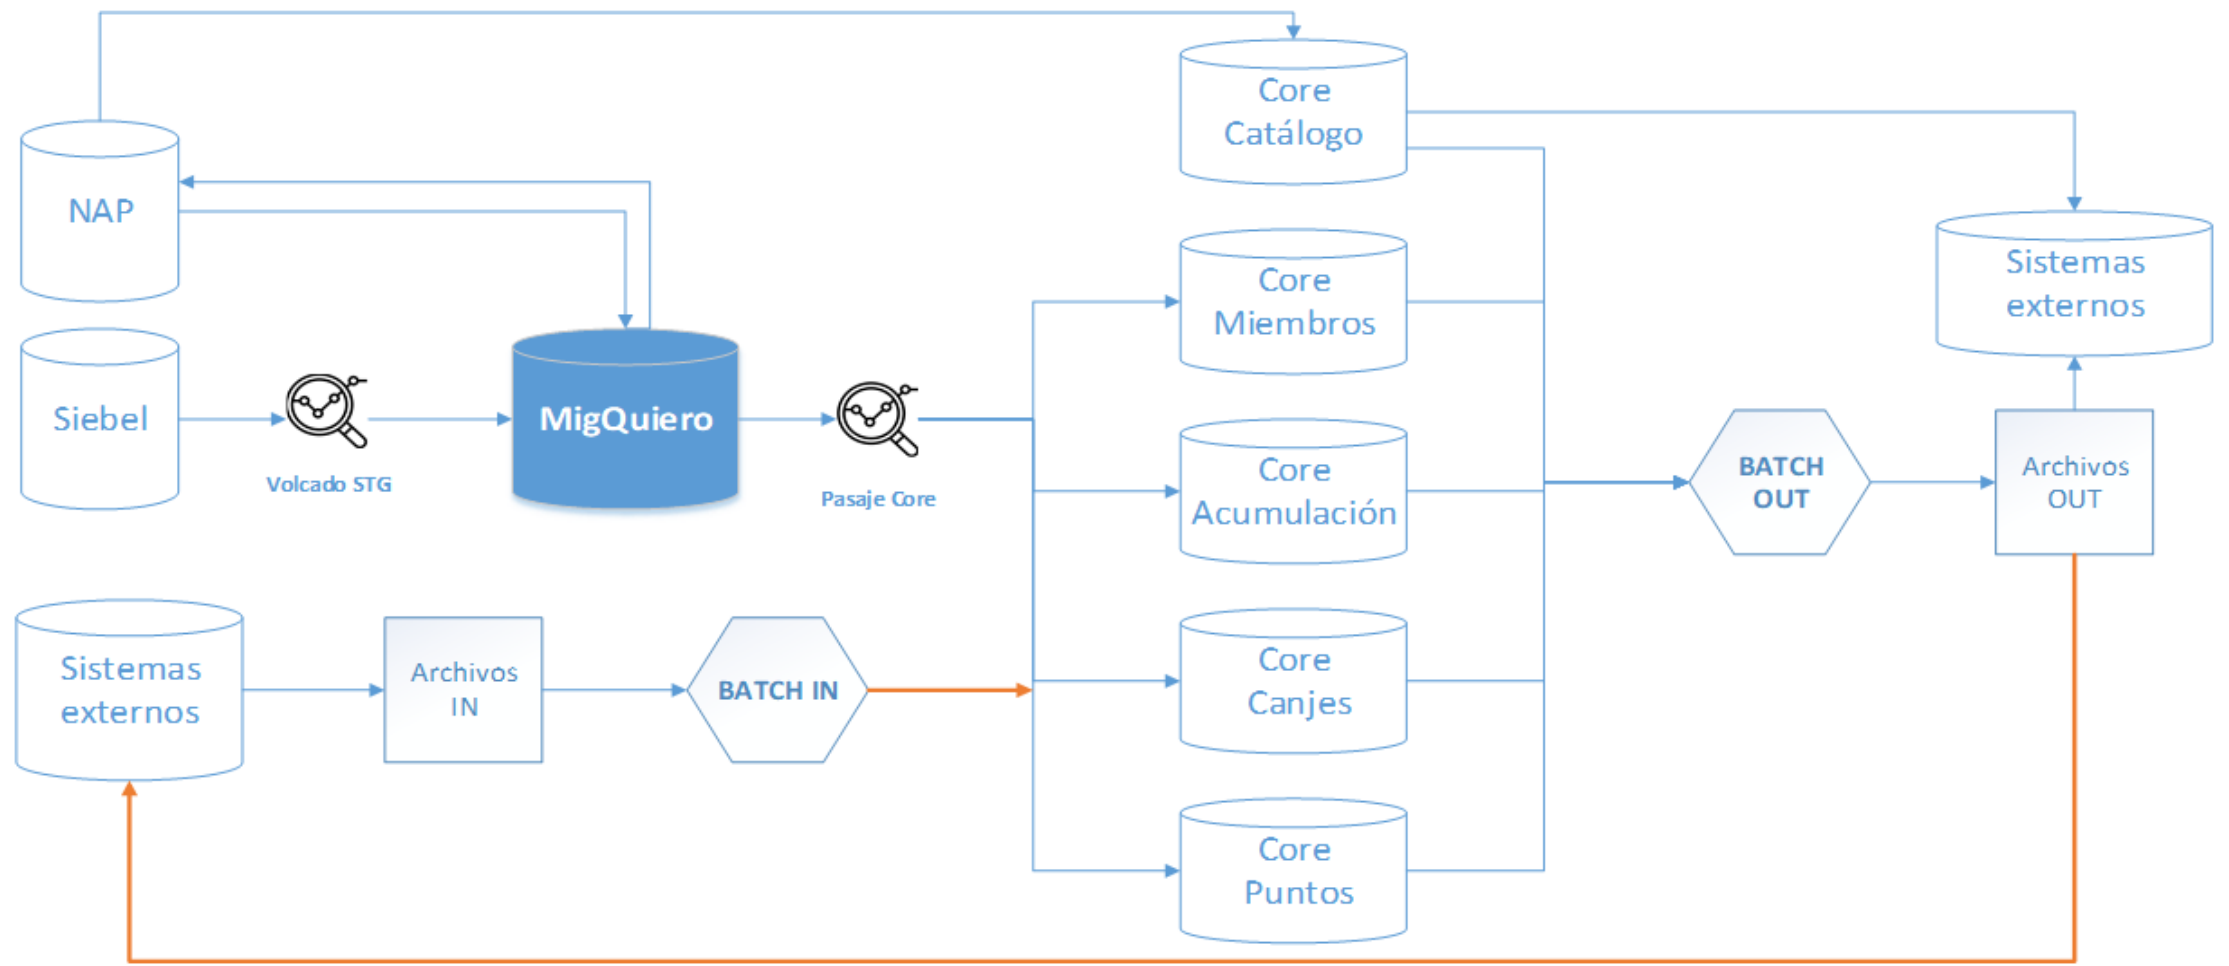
Core Catálogo

NAP

Sistemas externos

Core Miembros

Siebel

Volcado STG

MigQuiero

Pasaje Core

Core Acumulación

BATCH OUT

Archivos OUT

Sistemas externos

Archivos IN

BATCH IN

Core Canjes

Core Puntos